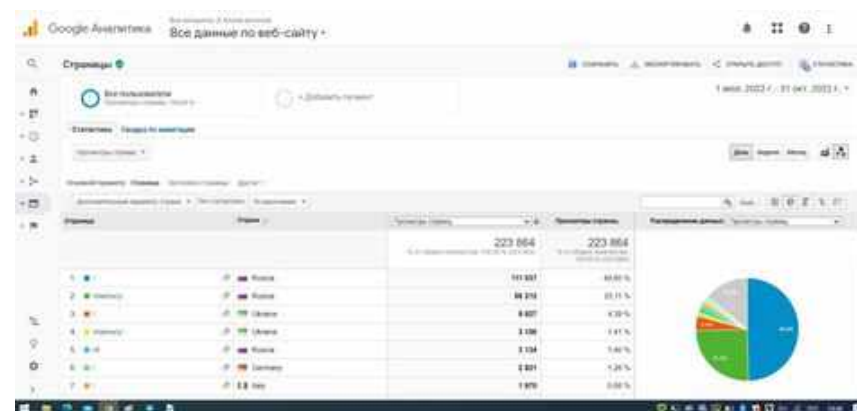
Google Аналитика
Все данные по веб-сайту

Страницы

Все пользователи

+ Добавить сегмент

1 июл. 2022 г. - 31 окт. 2022 г.

Статистика

223 864

223 864

| | Страница | Страна | Просмотры страниц | |
|---|---|---|---|---|
| 1. | | Russia | 111 557 | 49,83 % |
| 2. | | Russia | 50 215 | 22,43 % |
| 3. | | Ukraine | 9 807 | 4,38 % |
| 4. | | Ukraine | 3 186 | 1,42 % |
| 5. | | Russia | 3 134 | 1,40 % |
| 6. | | Germany | 2 831 | 1,26 % |
| 7. | | Italy | 1 970 | 0,88 % |